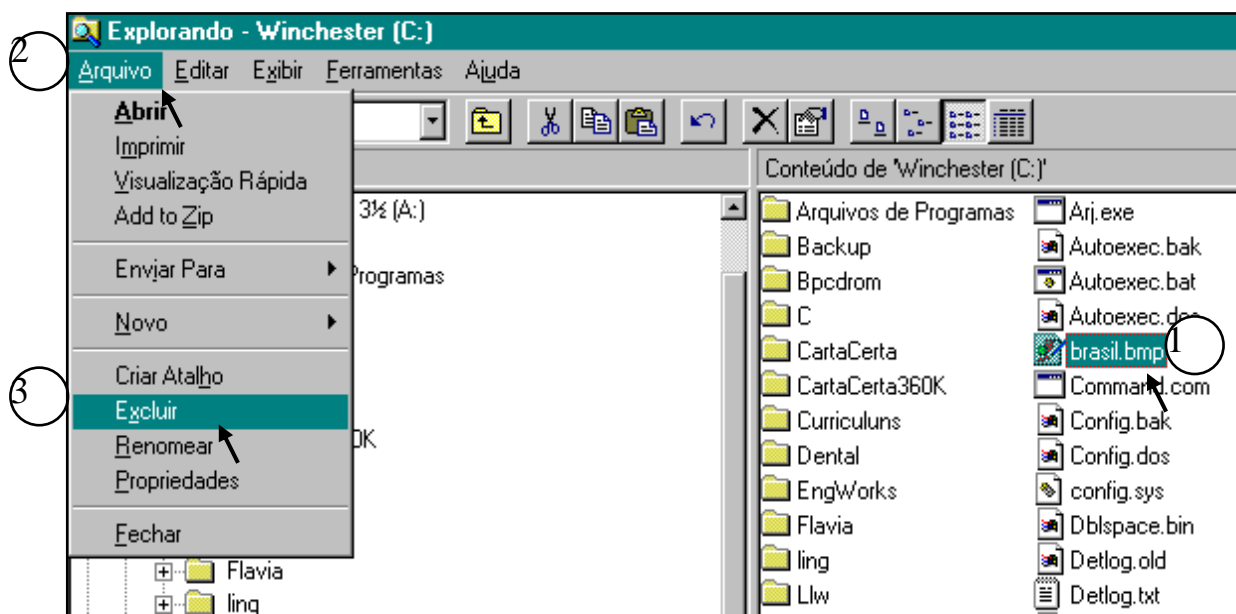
Explorando - Winchester (C:)

2

Arquivo Editar Exibir Ferramentas Ajuda

Abrir
Imprimir
Visualização Rápida
Add to Zip
Enviar Para
Novo
Criar Atalho
Excluir
Renomear
Propriedades
Fechar

3

3½ (A:)
Programas
0K

Flavia
ling

Conteúdo de 'Winchester (C:)'

Arquivos de Programas
Backup
Bpcdrom
C
CartaCerta
CartaCerta360K
Curriculuns
Dental
EngWorks
Flavia
ling
Llw

Arj.exe
Autoexec.bak
Autoexec.bat
Autoexec.dos
brasil.bmp
Command.com
Config.bak
Config.dos
config.sys
Dblspace.bin
Detlog.old
Detlog.txt

1